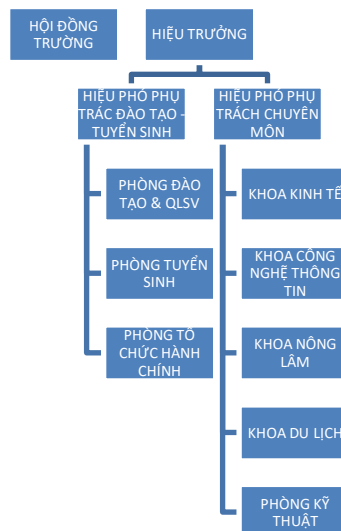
HỘI ĐỒNG TRƯỜNG

HIỆU TRƯỞNG

HIỆU PHÓ PHỤ TRÁC ĐÀO TẠO - TUYỂN SINH

HIỆU PHÓ PHỤ TRÁCH CHUYÊN MÔN

PHÒNG ĐÀO TẠO & QLSV

PHÒNG TUYỂN SINH

PHÒNG TỔ CHỨC HÀNH CHÍNH

KHOA KINH TẾ

KHOA CÔNG NGHỆ THÔNG TIN

KHOA NÔNG LÂM

KHOA DU LỊCH

PHÒNG KỸ THUẬT